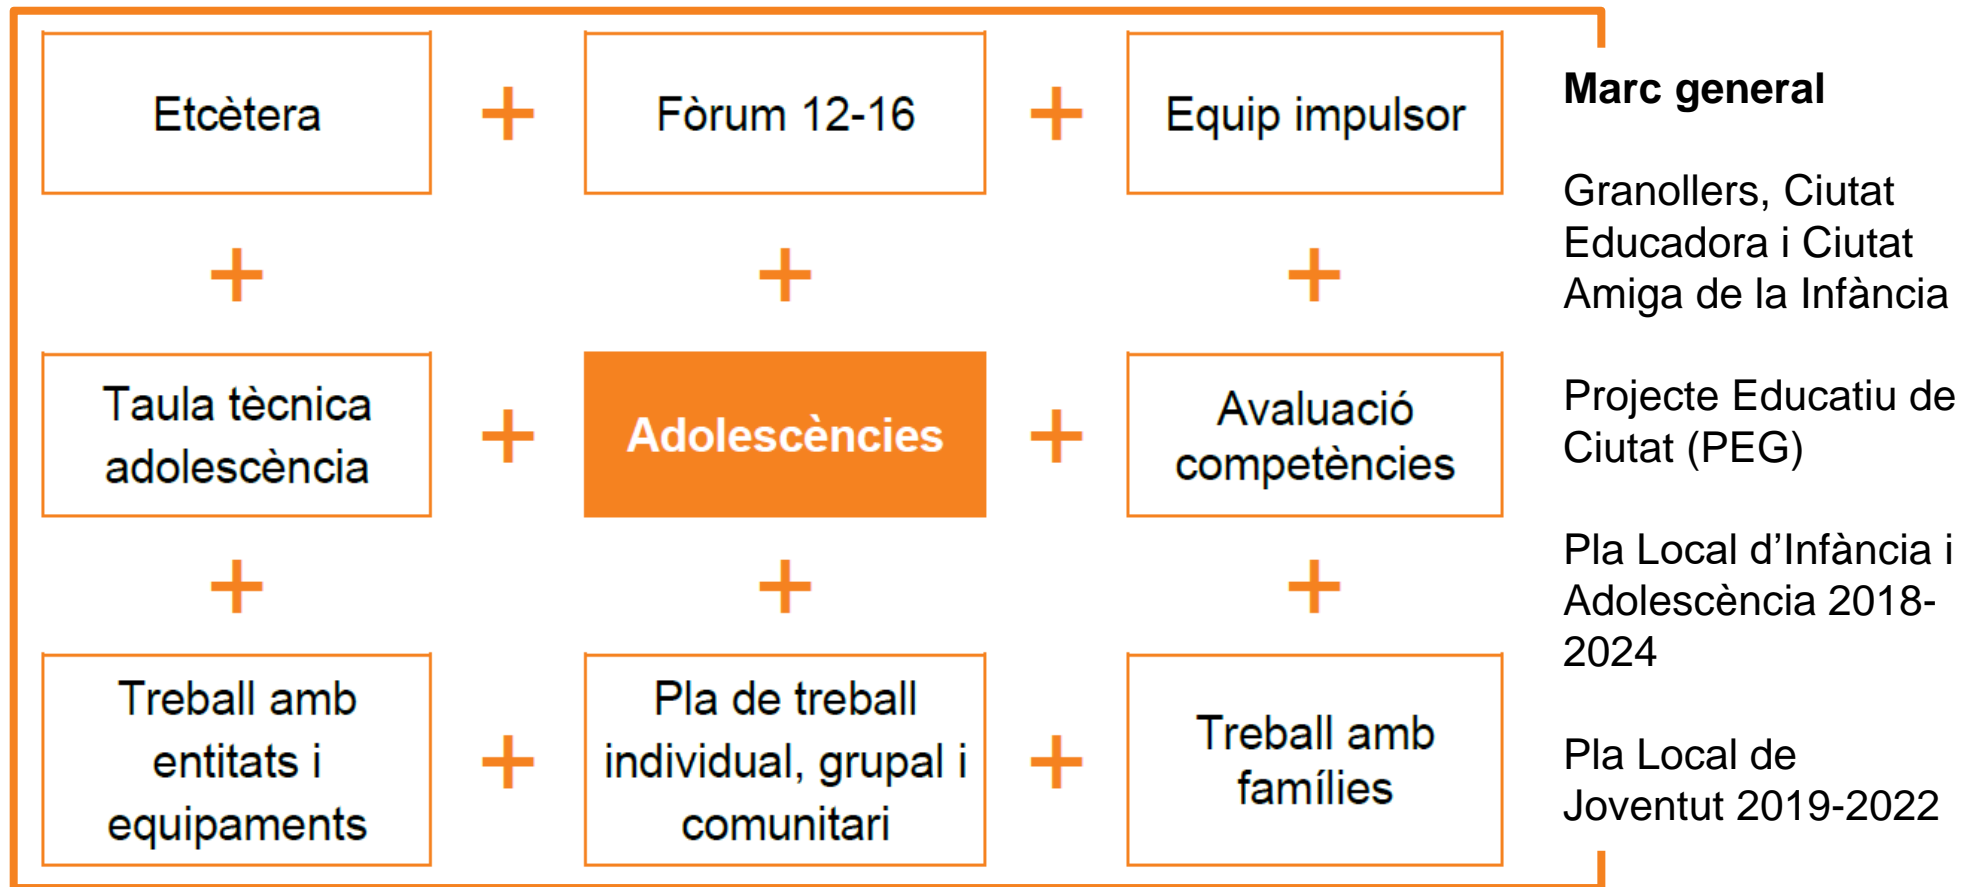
Etcètera + Fòrum 12-16 + Equip impulsor

+ + +

Taula tècnica adolescència + Adolescències + Avaluació competències

+ + +

Treball amb entitats i equipaments + Pla de treball individual, grupal i comunitari + Treball amb famílies

Marc general

Granollers, Ciutat Educadora i Ciutat Amiga de la Infància

Projecte Educatiu de Ciutat (PEG)

Pla Local d’Infància i Adolescència 2018-2024

Pla Local de Joventut 2019-2022